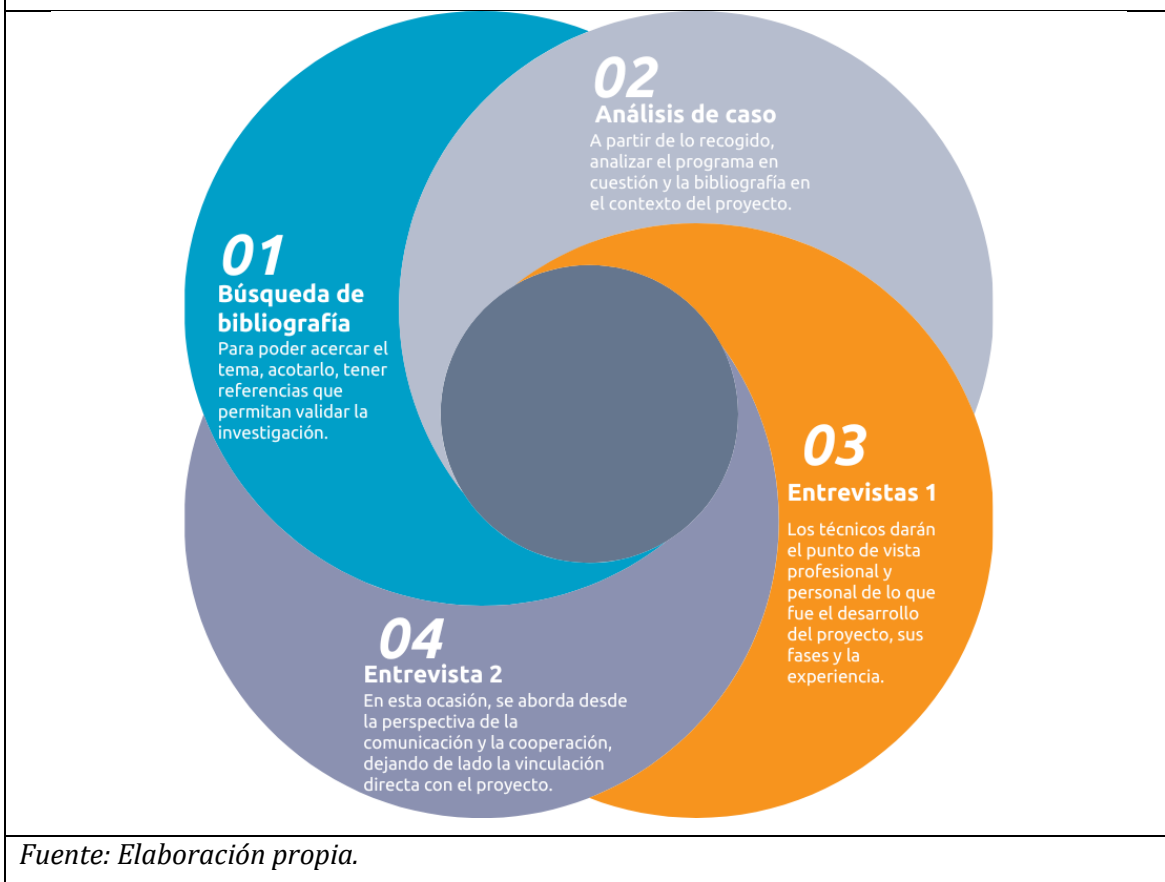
01
Búsqueda de bibliografía
Para poder acercar el tema, acotarlo, tener referencias que permitan validar la investigación.

02
Análisis de caso
A partir de lo recogido, analizar el programa en cuestión y la bibliografía en el contexto del proyecto.

03
Entrevistas 1
Los técnicos darán el punto de vista profesional y personal de lo que fue el desarrollo del proyecto, sus fases y la experiencia.

04
Entrevista 2
En esta ocasión, se aborda desde la perspectiva de la comunicación y la cooperación, dejando de lado la vinculación directa con el proyecto.

Fuente: Elaboración propia.